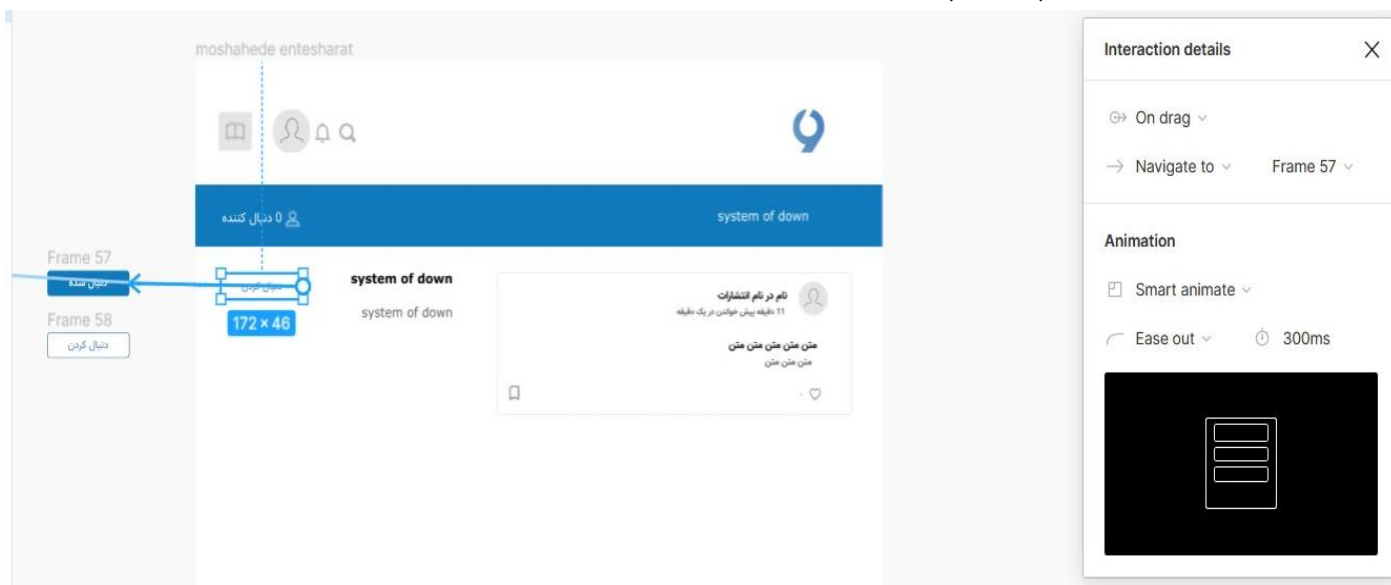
moshahede entesharat

0 دنبال کننده

system of down

Frame 57

دنبال شده

Frame 58

دنبال کردن

دنبال کردن

172 × 46

system of down

system of down

نام در نام انتشارات

11 دقیقه پیش خواندن در یک دقیقه

متن متن متن متن متن

متن متن متن

Interaction details

On drag

Navigate to

Frame 57

Animation

Smart animate

Ease out

300ms